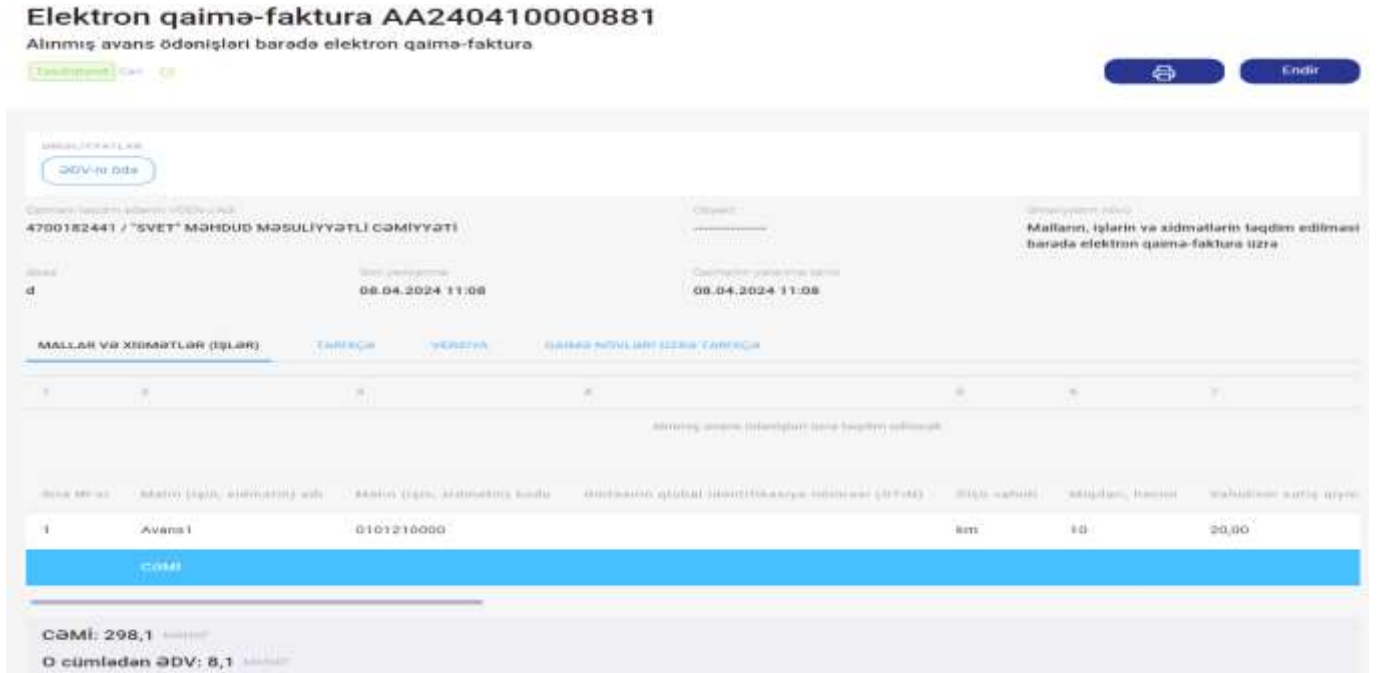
Elektron qaimə-faktura AA240410000881

Alınmış avans ödənişləri barədə elektron qaimə-faktura

Təsdiqlənib Cari

Endir

ƏMƏLİYYATLAR

ƏDV-ni ödə

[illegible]
4700182441 / "SVET" MƏHDUD MƏSULİYYƏTLİ CƏMİYYƏTİ

Obyekt
-----------

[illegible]
Malların, işlərin və xidmətlərin təqdim edilməsi barədə elektron qaimə-faktura üzrə

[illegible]
d

Son yenilənmə
08.04.2024 11:08

Qaimənin yaranma tarixi
08.04.2024 11:08

MALLAR VƏ XİDMƏTLƏR (İŞLƏR)   TARİXÇƏ   VERSİYA   QAİMƏ NÖVLƏRİ ÜZRƏ TARİXÇƏ

| 1 | 2 | 3 | 4 | 5 | 6 | 7 |
|---|---|---|---|---|---|---|
| Alınmış avans ödənişləri üzrə təqdim edilmə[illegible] | | | | | | |
| Sıra №-si | Malın (işin, xidmətin) adı | Malın (işin, xidmətin) kodu | Məhsulun qlobal identifikasiya nömrəsi (GTIN) | Ölçü vahidi | Miqdarı, həcmi | Vahidinin satış qiym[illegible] |
| 1 | Avans1 | 0101210000 | | km | 10 | 20,00 |
| | CƏMİ | | | | | |

CƏMİ: 298,1 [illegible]

O cümlədən ƏDV: 8,1 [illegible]